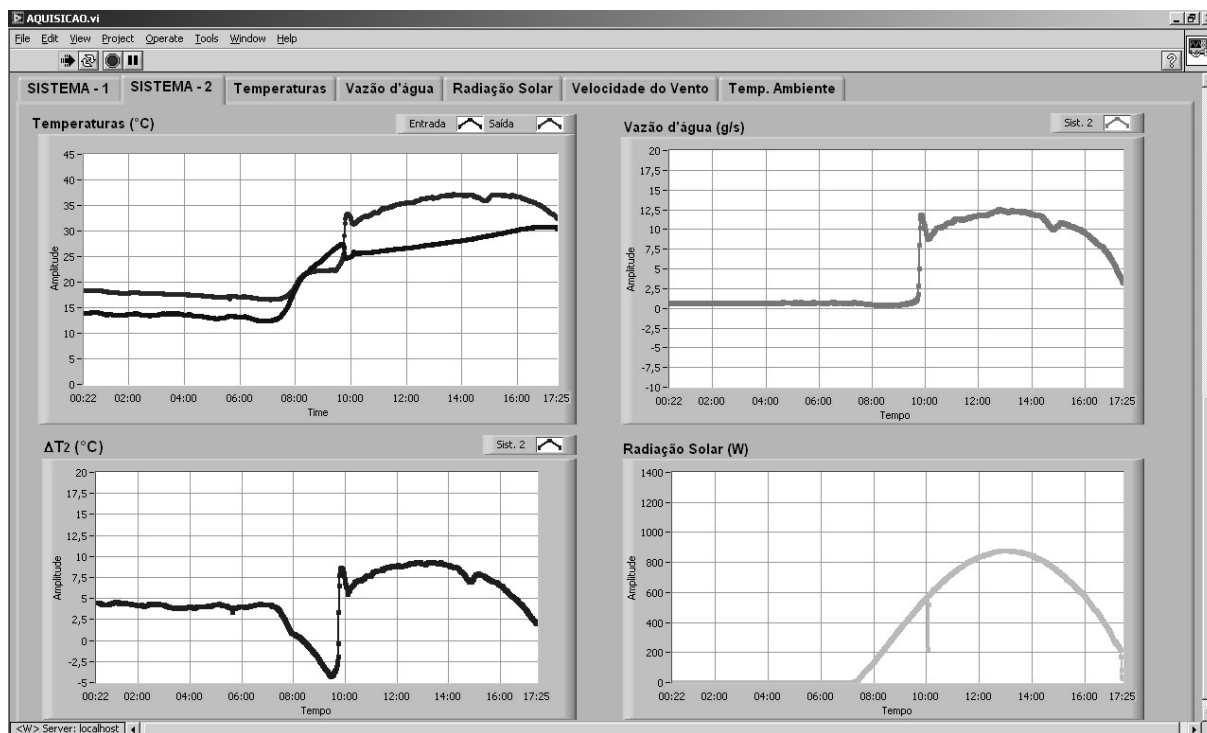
AQUISICAO.vi

File Edit View Project Operate Tools Window Help

SISTEMA - 1 SISTEMA - 2 Temperaturas Vazão d'água Radiação Solar Velocidade do Vento Temp. Ambiente

Temperaturas (°C)

Entrada Saída

45 40 35 30 25 20 15 10 5 0

Amplitude

00:22 02:00 04:00 06:00 08:00 10:00 12:00 14:00 16:00 17:25

Time

Vazão d'água (g/s)

Sist. 2

20 17,5 15 12,5 10 7,5 5 2,5 0 -2,5 -5 -7,5 -10

Amplitude

00:22 02:00 04:00 06:00 08:00 10:00 12:00 14:00 16:00 17:25

Tempo

ΔT2 (°C)

Sist. 2

20 17,5 15 12,5 10 7,5 5 2,5 0 -2,5 -5

Amplitude

00:22 02:00 04:00 06:00 08:00 10:00 12:00 14:00 16:00 17:25

Tempo

Radiação Solar (W)

1400 1200 1000 800 600 400 200 0

Amplitude

00:22 02:00 04:00 06:00 08:00 10:00 12:00 14:00 16:00 17:25

Tempo

<W> Server: localhost